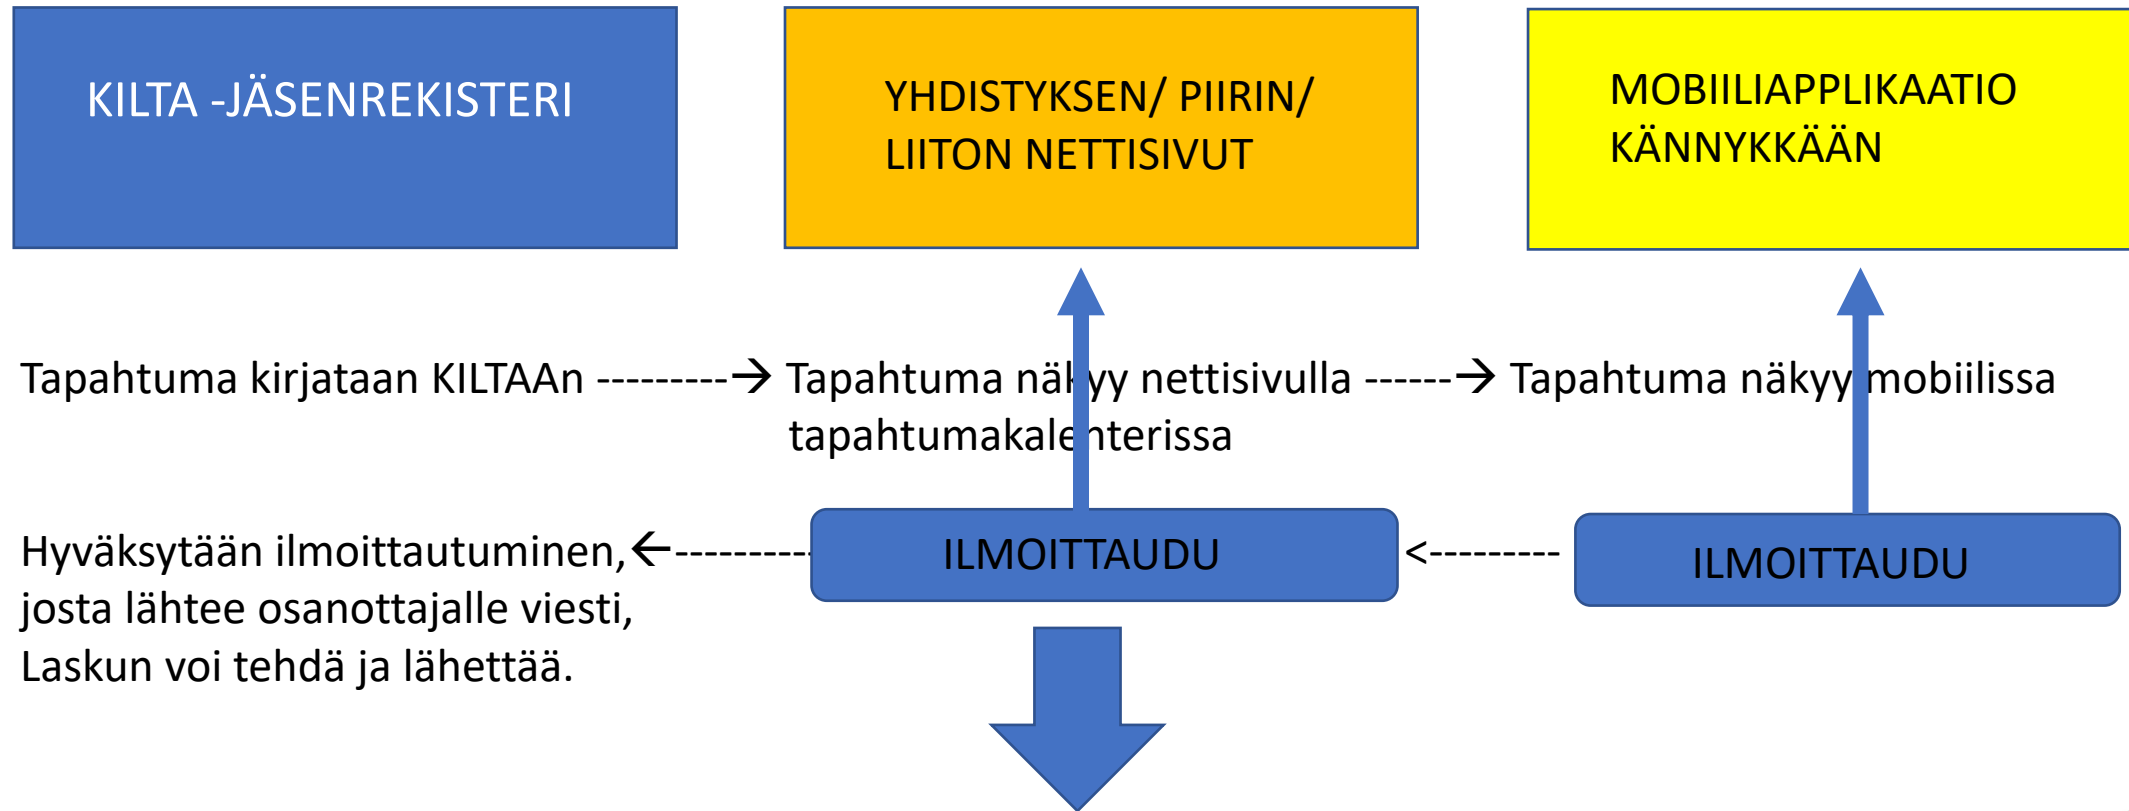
KILTA -JÄSENREKISTERI

YHDISTYKSEN/ PIIRIN/ LIITON NETTISIVUT

MOBIILIAPPLIKAATIO KÄNNYKKÄÄN

Tapahtuma kirjataan KILTAAn ---------→ Tapahtuma näkyy nettisivulla ------→ Tapahtuma näkyy mobiilissa tapahtumakalenterissa

Hyväksytään ilmoittautuminen,←--------- ILMOITTAUDU <--------- ILMOITTAUDU
josta lähtee osanottajalle viesti,
Laskun voi tehdä ja lähettää.